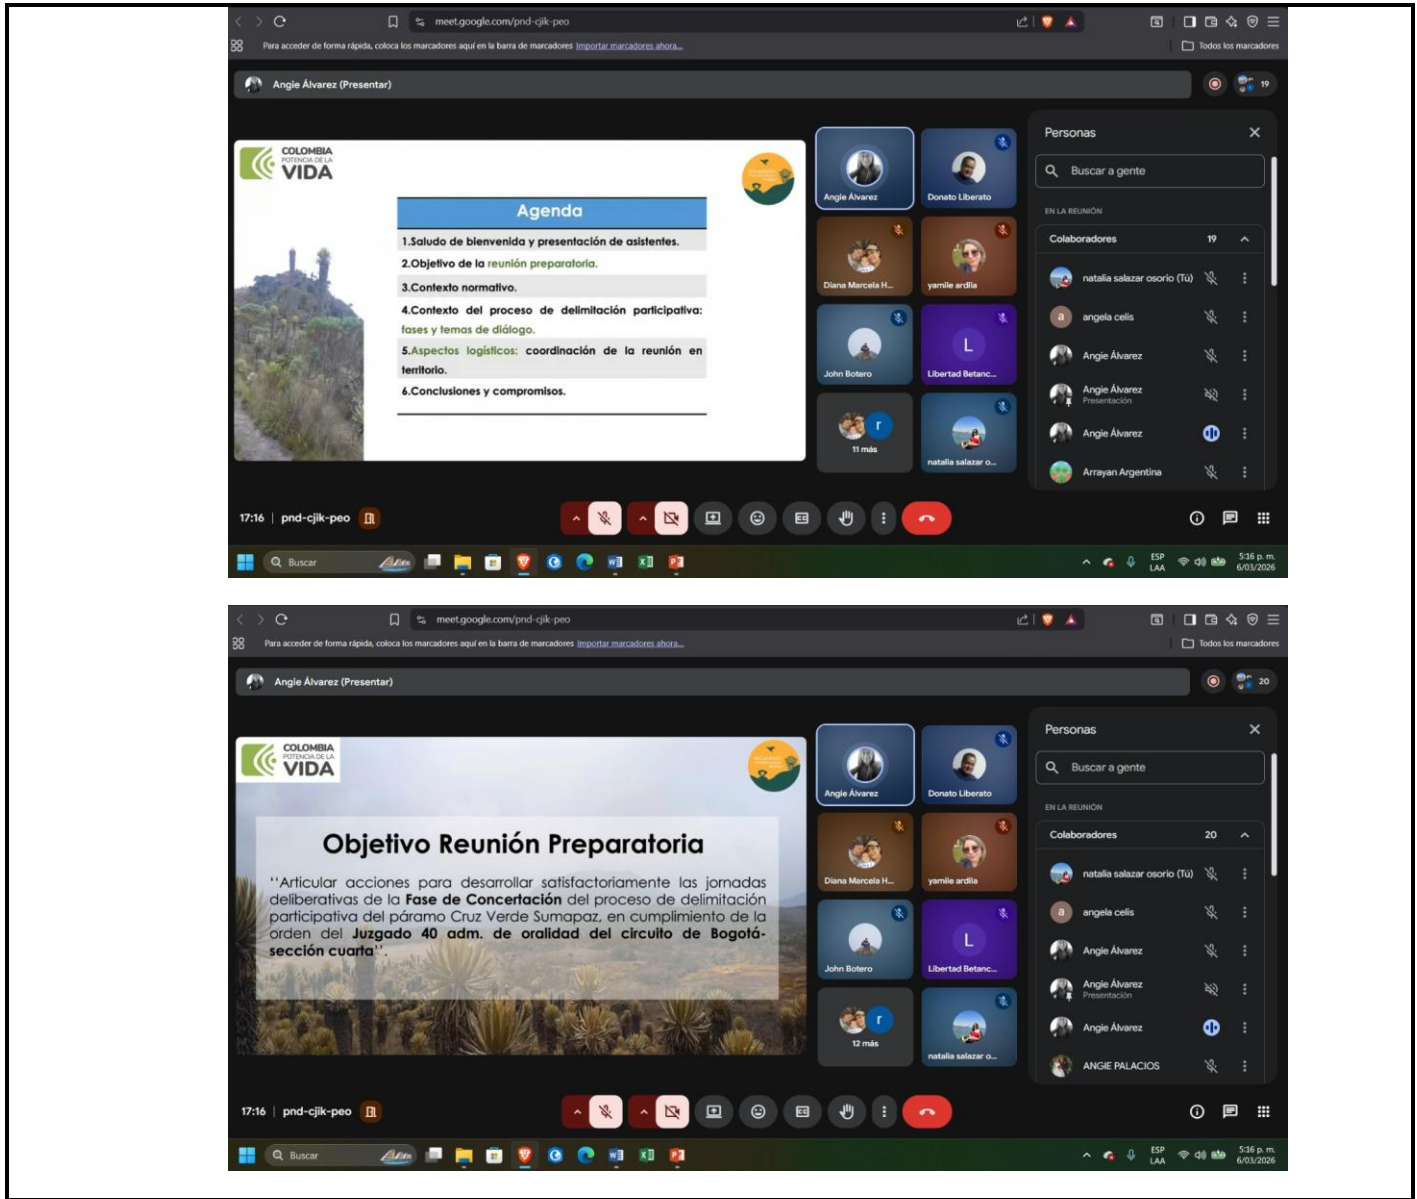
meet.google.com/pnd-cjik-peo

Para acceder de forma rápida, coloca los marcadores aquí en la barra de marcadores Importar marcadores ahora...

Todos los marcadores

Angie Álvarez (Presentar)

19

COLOMBIA POTENCIA DE LA VIDA

Agenda

1.Saludo de bienvenida y presentación de asistentes.

2.Objetivo de la reunión preparatoria.

3.Contexto normativo.

4.Contexto del proceso de delimitación participativa: fases y temas de diálogo.

5.Aspectos logísticos: coordinación de la reunión en territorio.

6.Conclusiones y compromisos.

Angie Álvarez

Donato Liberato

Diana Marcela H...

yamile ardila

John Botero

L

Libertad Betanc...

r

11 más

natalia salazar o...

Personas

Buscar a gente

EN LA REUNIÓN

Colaboradores 19

natalia salazar osorio (Tú)

a angela celis

Angie Álvarez

Angie Álvarez
Presentación

Angie Álvarez

Arrayan Argentina

17:16 | pnd-cjik-peo

Buscar

ESP LAA

5:16 p. m.
6/03/2026

meet.google.com/pnd-cjik-peo

Para acceder de forma rápida, coloca los marcadores aquí en la barra de marcadores Importar marcadores ahora...

Todos los marcadores

Angie Álvarez (Presentar)

20

COLOMBIA POTENCIA DE LA VIDA

Objetivo Reunión Preparatoria

"Articular acciones para desarrollar satisfactoriamente las jornadas deliberativas de la Fase de Concertación del proceso de delimitación participativa del páramo Cruz Verde Sumapaz, en cumplimiento de la orden del Juzgado 40 adm. de oralidad del circuito de Bogotá-sección cuarta".

Angie Álvarez

Donato Liberato

Diana Marcela H...

yamile ardila

John Botero

L

Libertad Betanc...

r

12 más

natalia salazar o...

Personas

Buscar a gente

EN LA REUNIÓN

Colaboradores 20

natalia salazar osorio (Tú)

a angela celis

Angie Álvarez

Angie Álvarez
Presentación

Angie Álvarez

ANGIE PALACIOS

17:16 | pnd-cjik-peo

Buscar

ESP LAA

5:16 p. m.
6/03/2026